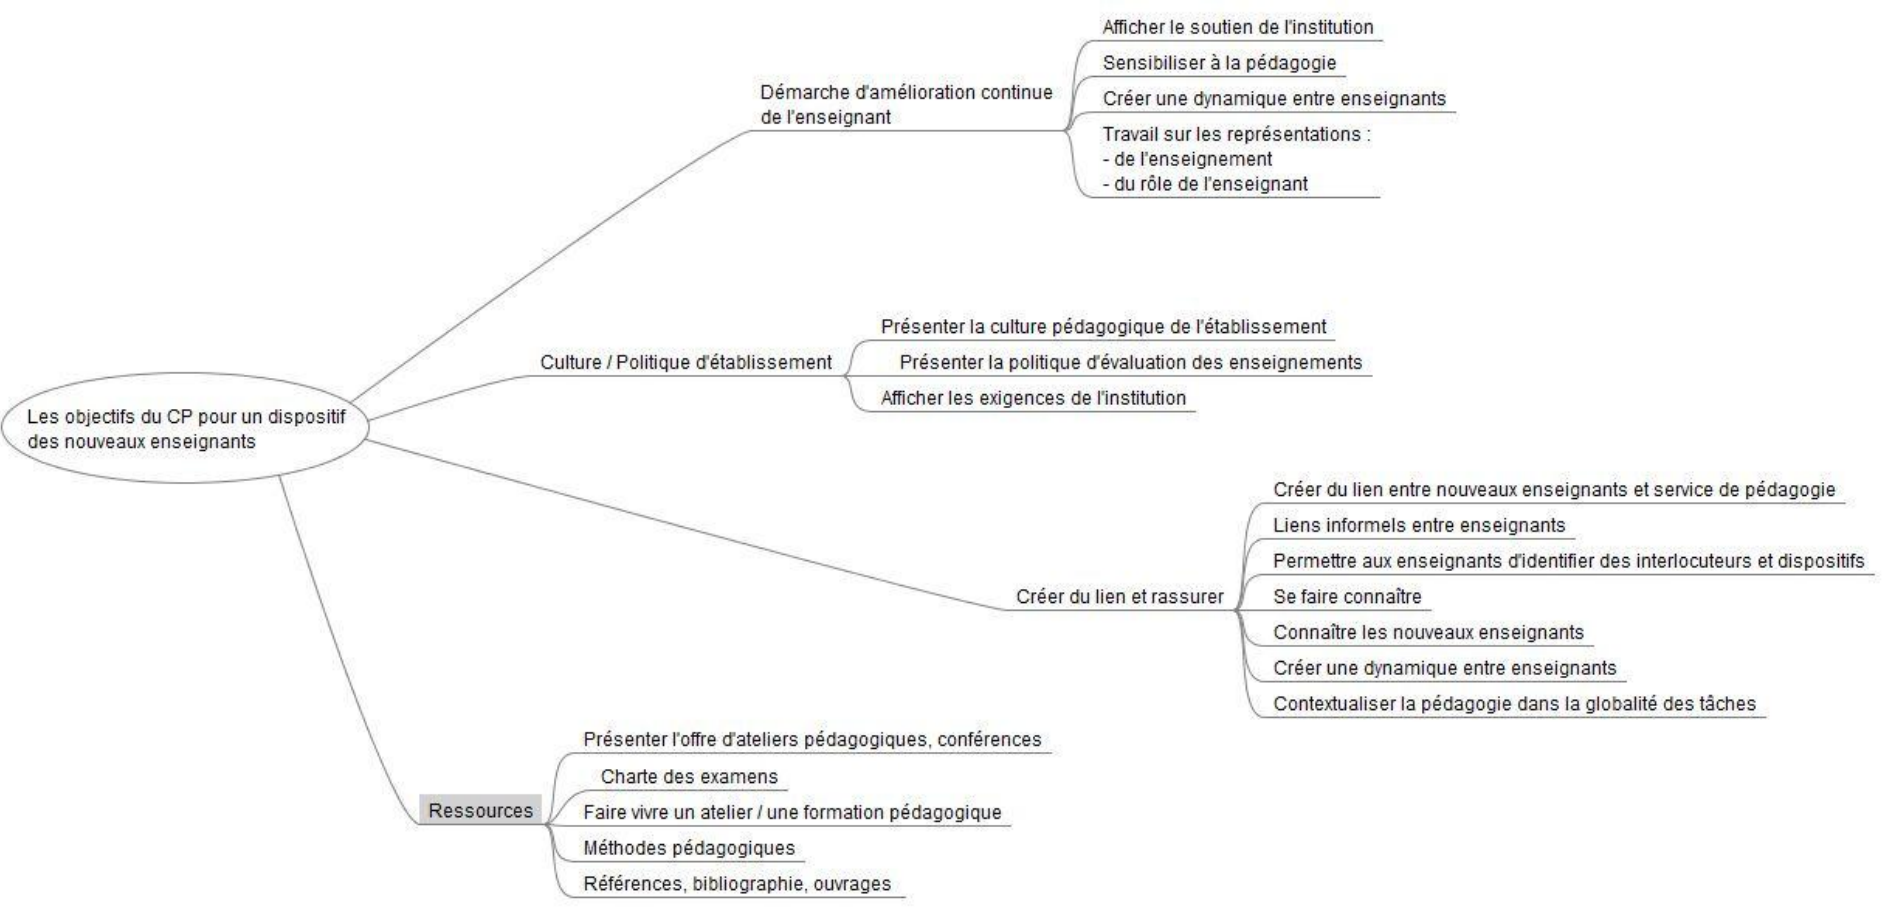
Les objectifs du CP pour un dispositif des nouveaux enseignants

Démarche d'amélioration continue de l'enseignant

Afficher le soutien de l'institution

Sensibiliser à la pédagogie

Créer une dynamique entre enseignants

Travail sur les représentations :
- de l'enseignement
- du rôle de l'enseignant

Culture / Politique d'établissement

Présenter la culture pédagogique de l'établissement

Présenter la politique d'évaluation des enseignements

Afficher les exigences de l'institution

Créer du lien et rassurer

Créer du lien entre nouveaux enseignants et service de pédagogie

Liens informels entre enseignants

Permettre aux enseignants d'identifier des interlocuteurs et dispositifs

Se faire connaître

Connaître les nouveaux enseignants

Créer une dynamique entre enseignants

Contextualiser la pédagogie dans la globalité des tâches

Ressources

Présenter l'offre d'ateliers pédagogiques, conférences

Charte des examens

Faire vivre un atelier / une formation pédagogique

Méthodes pédagogiques

Références, bibliographie, ouvrages